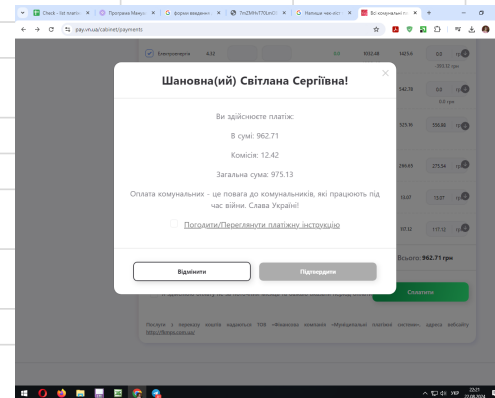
Check - list повтор
Програма Маніпу
форма введення
7m2M4h770Lml
Напиши час вст
Всі комунальні
pay.vn.ua/cabinet/payments

Електроенергія
4.12
0.0
1302.48
1425.0
0.0
грн
202.52 грн

542.78
0.0
грн
0.0 грн

505.96
550.86
грн

299.63
273.54
грн

18.07
13.07
грн

107.12
117.12
грн

Шановна(ий) Світлана Сергіївна!

Ви здійснюєте платіж:

В сумі: 962.71

Комісія: 12.42

Загальна сума: 975.13

Оплата комунальних - це повага до комунальників, які працюють під час війни. Слава Україні!

Погодити/Переглянути платіжну інструкцію

Відмінити

Підтвердити

Всього: 962.71 грн

Сплатити

Послуги з переказу коштів надаються ТОВ «Фінансова компанія «Муніципальні платіжні системи», адреса вебсайту http://fkmps.com.ua/

УКР
22:21
27.08.2024